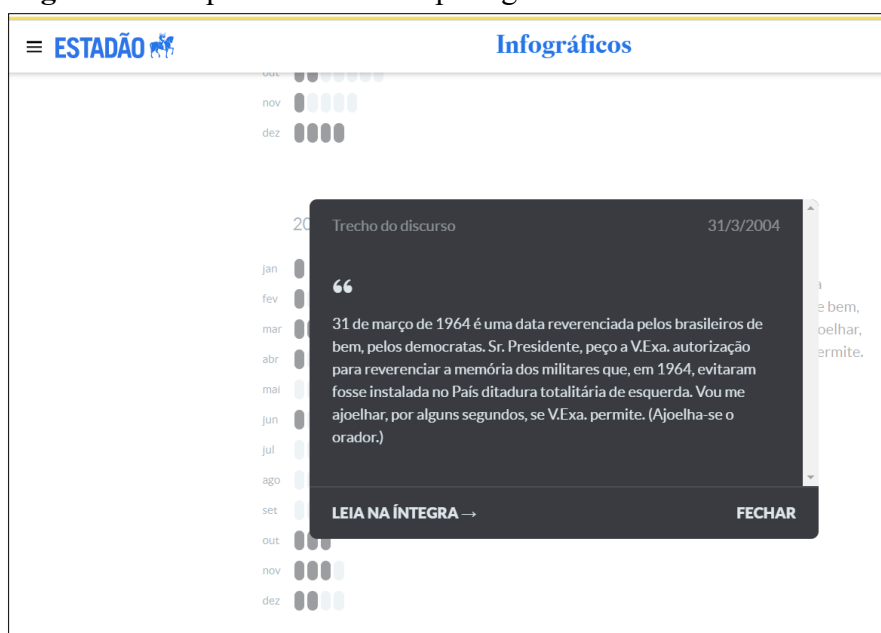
ESTADÃO

Infográficos

out
nov
dez

20

jan
fev
mar
abr
mai
jun
jul
ago
set
out
nov
dez

Trecho do discurso 31/3/2004

“

31 de março de 1964 é uma data reverenciada pelos brasileiros de bem, pelos democratas. Sr. Presidente, peço a V.Exa. autorização para reverenciar a memória dos militares que, em 1964, evitaram fosse instalada no País ditadura totalitária de esquerda. Vou me ajoelhar, por alguns segundos, se V.Exa. permite. (Ajoelha-se o orador.)

LEIA NA ÍNTEGRA →

FECHAR

e bem,
oelhar,
ermite.